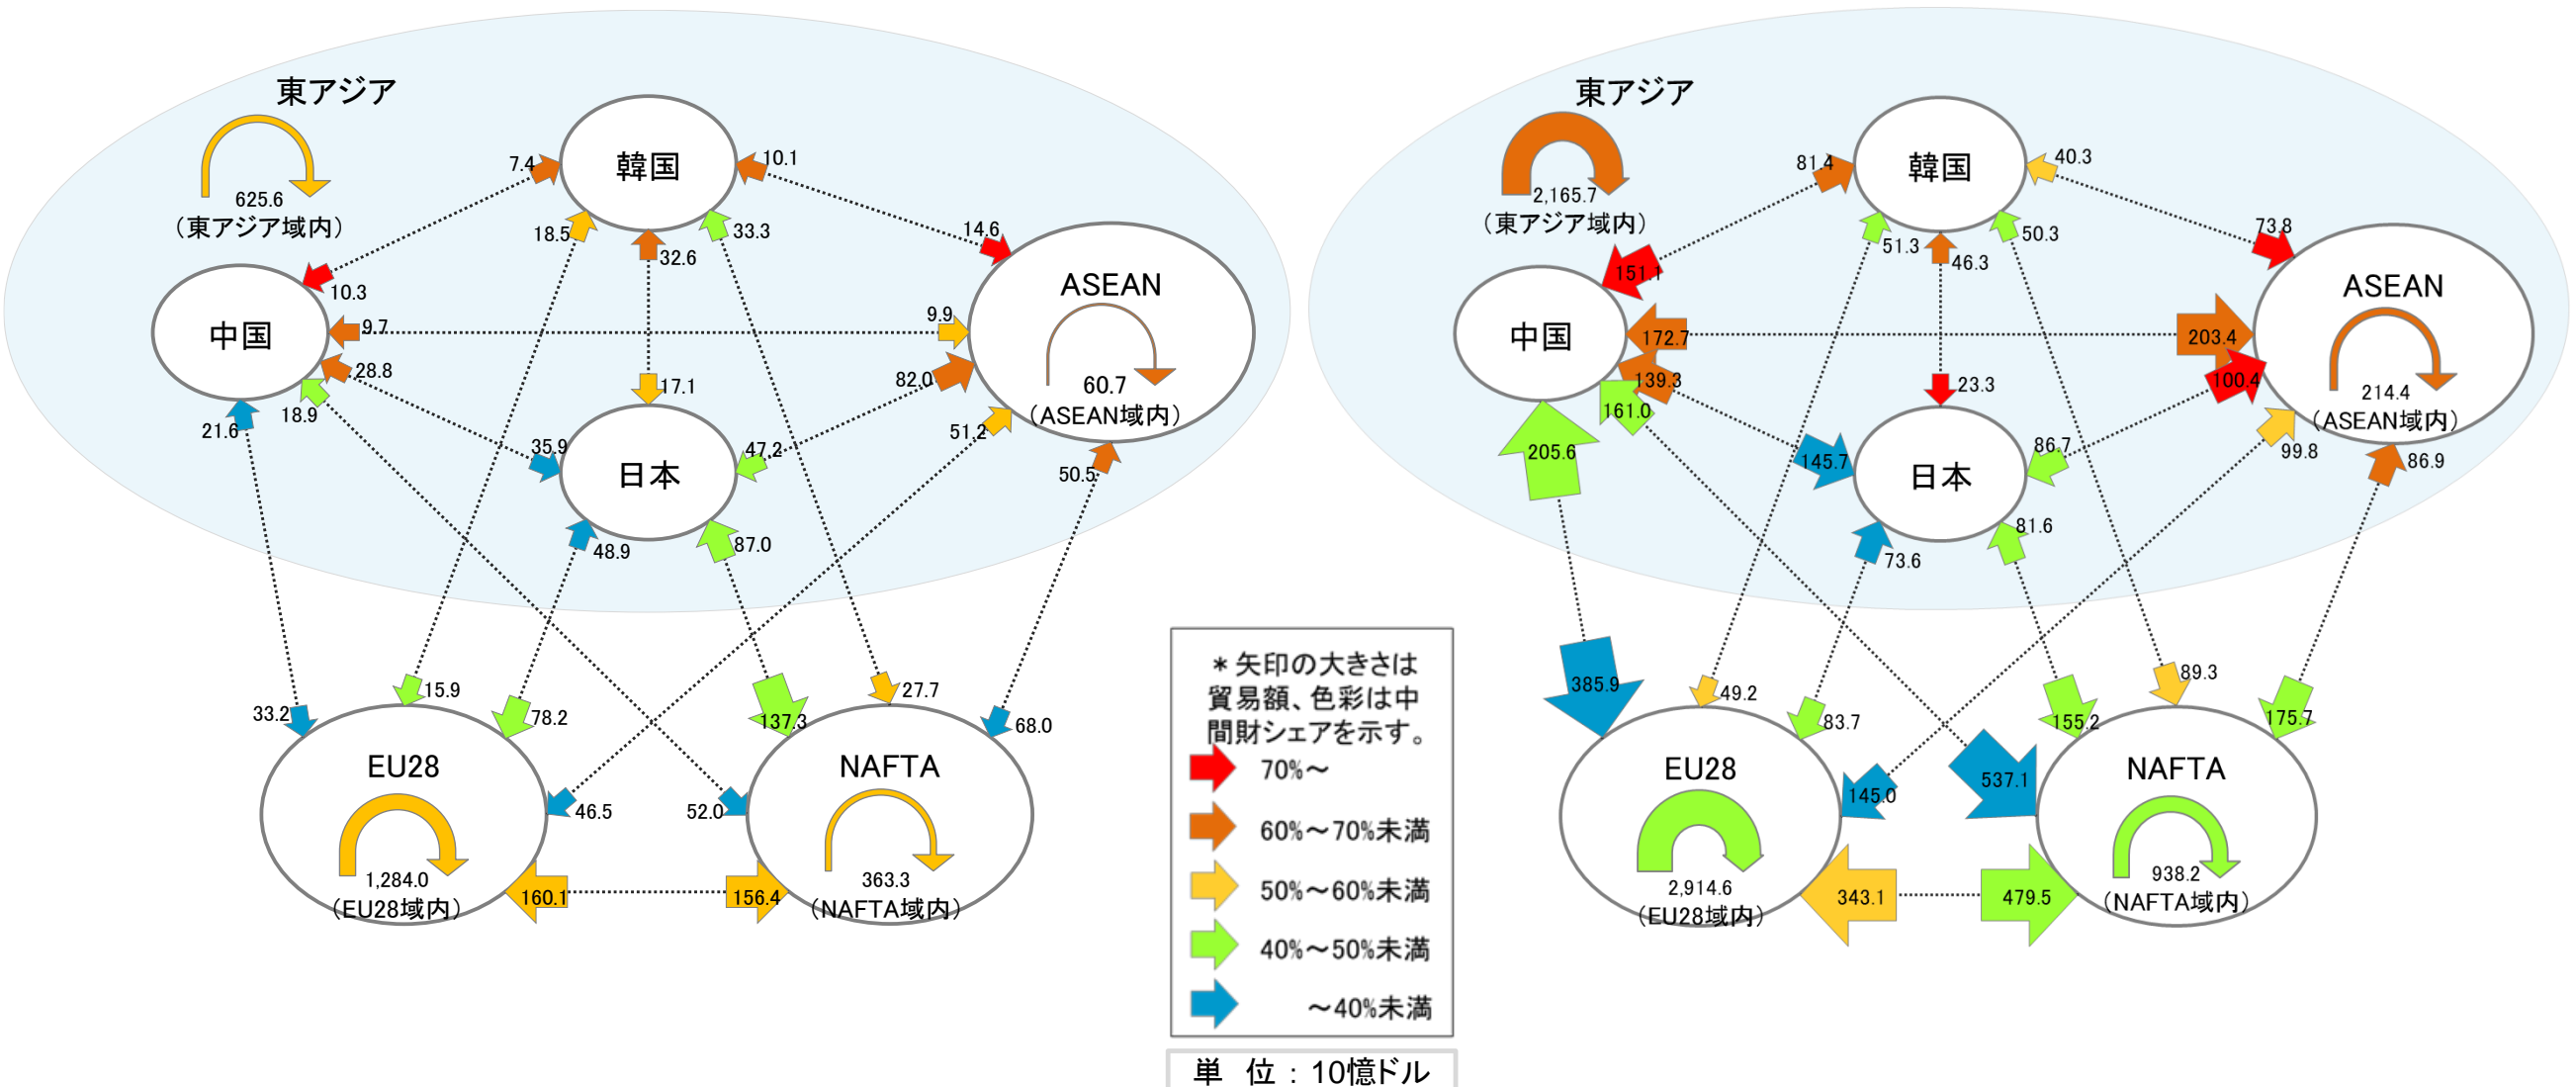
東アジア
625.6
（東アジア域内）
韓国
7.4
10.1
18.5
33.3
32.6
14.6
10.3
中国
9.7
9.9
ASEAN
60.7
（ASEAN域内）
28.8
17.1
82.0
18.9
21.6
35.9
日本
47.2
51.2
50.5
48.9
87.0
15.9
27.7
33.2
78.2
137.3
68.0
EU28
1,284.0
（EU28域内）
46.5
52.0
NAFTA
363.3
（NAFTA域内）
160.1
156.4

東アジア
2,165.7
（東アジア域内）
81.4
韓国
40.3
151.1
51.3
46.3
50.3
73.8
中国
172.7
203.4
ASEAN
214.4
（ASEAN域内）
139.3
23.3
100.4
161.0
205.6
145.7
日本
86.7
99.8
86.9
81.6
73.6
385.9
49.2
83.7
155.2
89.3
175.7
EU28
2,914.6
（EU28域内）
145.0
537.1
NAFTA
938.2
（NAFTA域内）
343.1
479.5

＊矢印の大きさは貿易額、色彩は中間財シェアを示す。
70%～
60%～70%未満
50%～60%未満
40%～50%未満
～40%未満

単 位：10億ドル